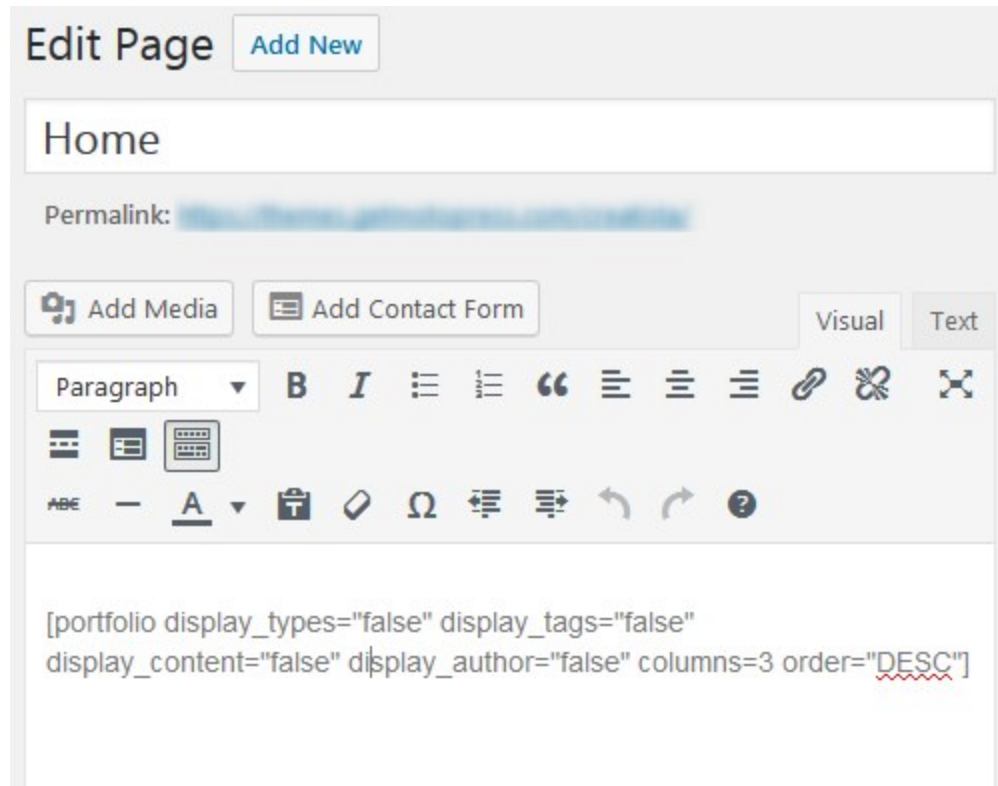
Edit Page Add New

Home

Permalink: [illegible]

Add Media Add Contact Form Visual Text

Paragraph

ABC

[portfolio display_types="false" display_tags="false" display_content="false" display_author="false" columns=3 order="DESC"]